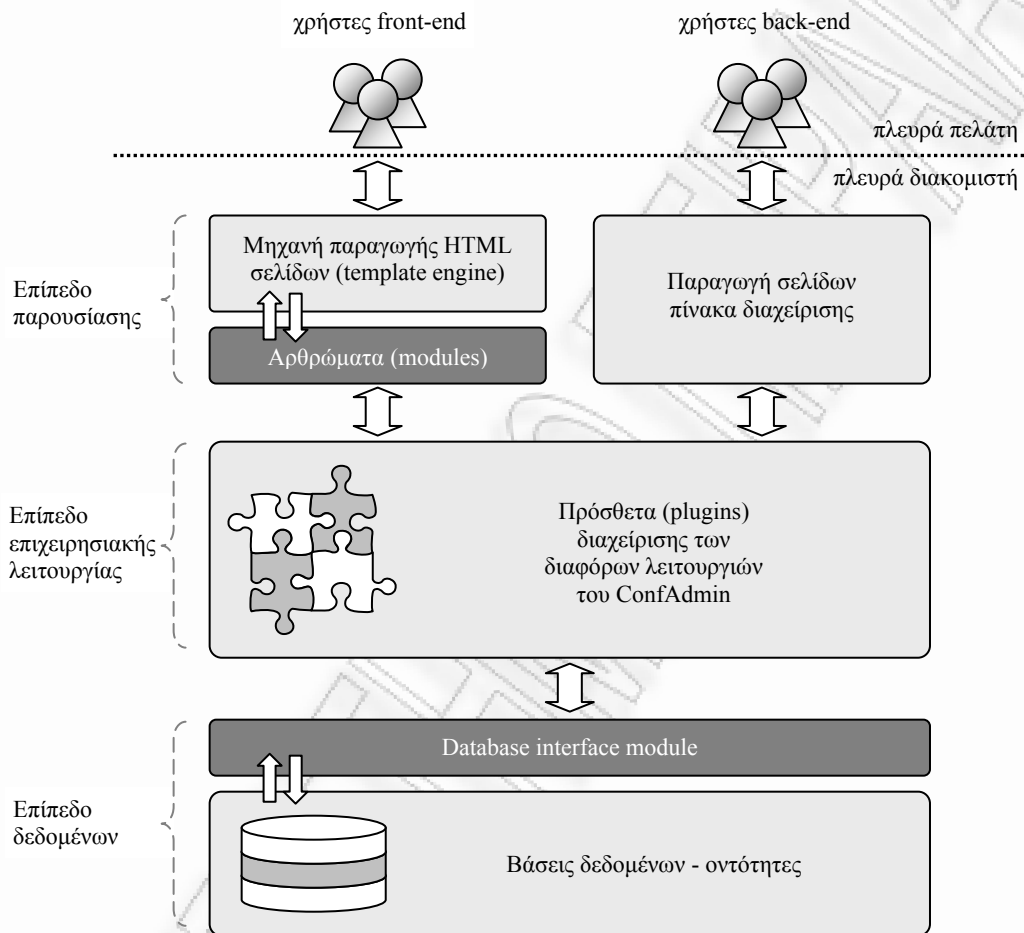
χρήστες front-end

χρήστες back-end

πλευρά πελάτη

πλευρά διακομιστή

Επίπεδο παρουσίασης

Μηχανή παραγωγής HTML σελίδων (template engine)

Αρθρώματα (modules)

Παραγωγή σελίδων πίνακα διαχείρισης

Επίπεδο επιχειρησιακής λειτουργίας

Πρόσθετα (plugins) διαχείρισης των διαφόρων λειτουργιών του ConfAdmin

Επίπεδο δεδομένων

Database interface module

Βάσεις δεδομένων - οντότητες